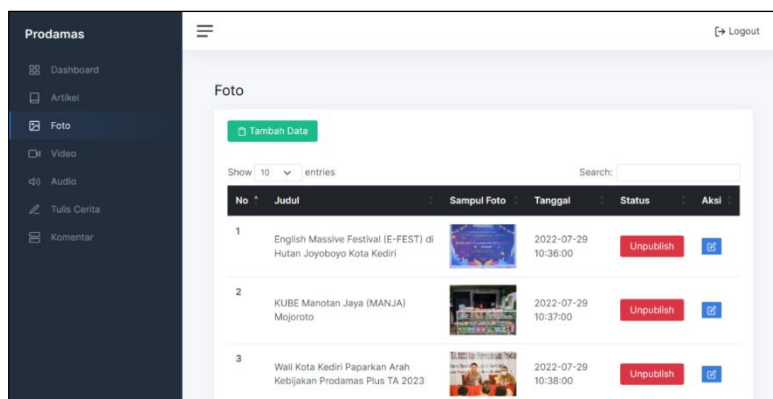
Prodamas

Dashboard
Artikel
Foto
Video
Audio
Tulis Cerita
Komentar

Logout

Foto

Tambah Data

Show 10 entries

Search:

| No | Judul | Sampul Foto | Tanggal | Status | Aksi |
|---|---|---|---|---|---|
| 1 | English Massive Festival (E-FEST) di Hutan Joyoboyo Kota Kediri | | 2022-07-29 10:36:00 | Unpublish | |
| 2 | KUBE Manotan Jaya (MANJA) Mojoroto | | 2022-07-29 10:37:00 | Unpublish | |
| 3 | Wali Kota Kediri Paparkan Arah Kebijakan Prodamas Plus TA 2023 | | 2022-07-29 10:38:00 | Unpublish | |